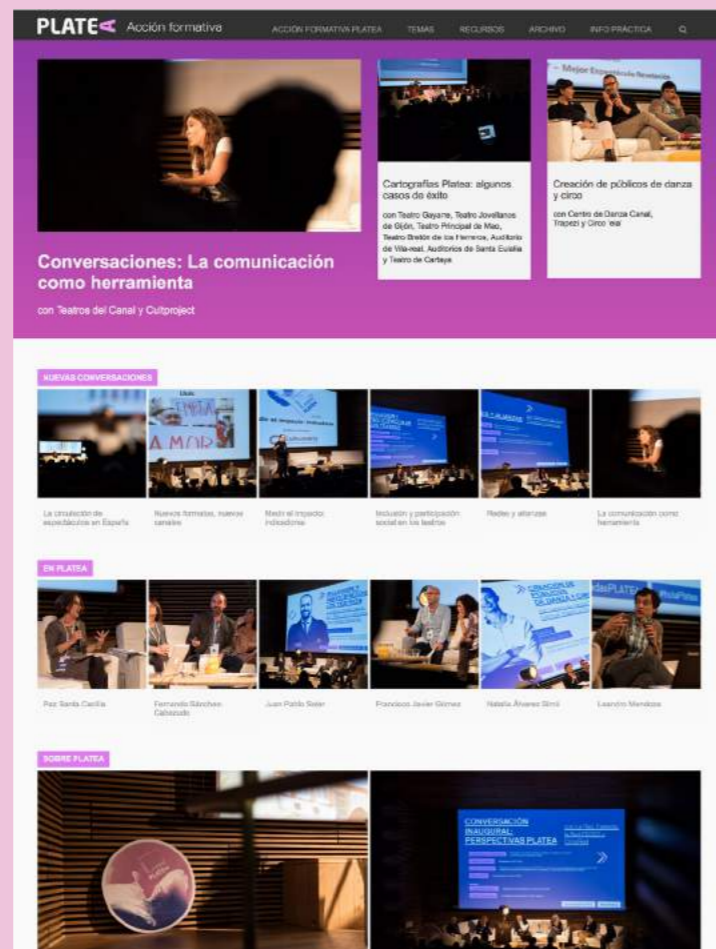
PLATEA Acción formativa

ACCIÓN FORMATIVA PLATEA TEMAS RECURSOS ARCHIVO INFO PRÁCTICA

Conversaciones: La comunicación como herramienta

con Teatros del Canal y Cultproject

Cartografías Platea: algunos casos de éxito

con Teatro Gayarre, Teatro Jovellanos de Gijón, Teatro Principal de Mao, Teatro Bretón de los Herreros, Auditorio de Vila-real, Auditorios de Santa Eulalia y Teatro de Cartaya

Creación de públicos de danza y circo

con Centro de Danza Canal, Trapezi y Circo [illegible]

NUEVAS CONVERSACIONES

La circulación de espectáculos en España

Nuevos formatos, nuevos canales

Medir el impacto: indicadores

Inclusión y participación social en los teatros

Redes y alianzas

La comunicación como herramienta

EN PLATEA

Paz Santa Cecilia

Fernando Sánchez Cabezudo

Juan Pablo Soler

Francisco Javier Gómez

Natalia Álvarez Simó

Leandro Mendoza

SOBRE PLATEA

CONVERSACIÓN INAUGURAL: PERSPECTIVAS PLATEA